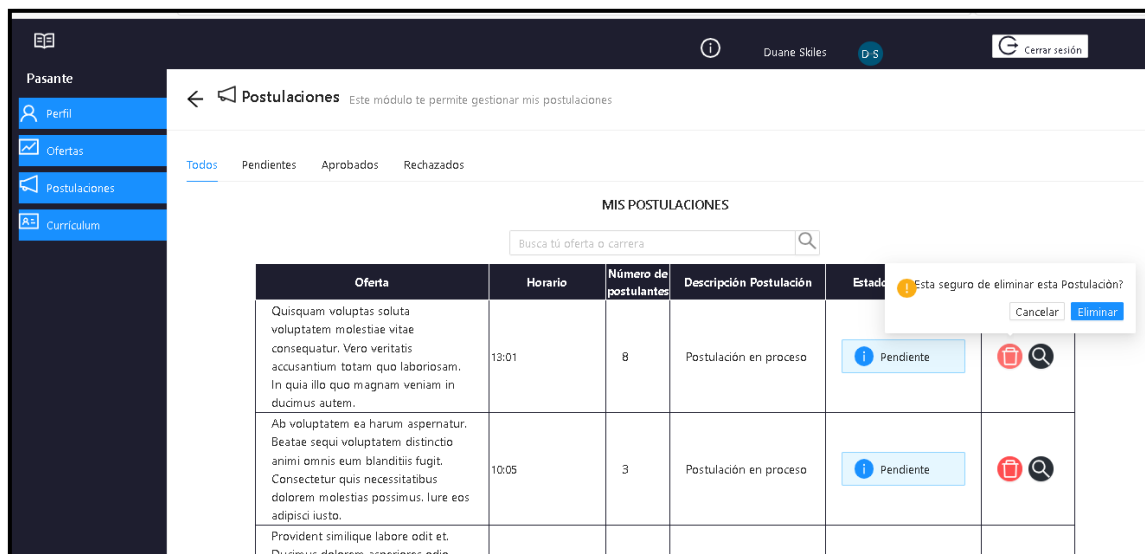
Duane Skiles D-S Cerrar sesión

Pasante

Perfil

Ofertas

Postulaciones

Curriculum

Postulaciones Este módulo te permite gestionar mis postulaciones

Todos Pendientes Aprobados Rechazados

MIS POSTULACIONES

Busca tú oferta o carrera

| Oferta | Horario | Número de postulantes | Descripción Postulación | Estado | |
|---|---|---|---|---|---|
| Quisquam voluptas soluta voluptatem molestiae vitae consequatur. Vero veritatis accusantium totam quo laboriosam. In quia illo quo magnam veniam in ducimus autem. | 13:01 | 8 | Postulación en proceso | Pendiente | |
| Ab voluptatem ea harum aspernatur. Beatae sequi voluptatem distinctio animi omnis eum blanditiis fugit. Consectetur quis necessitatibus dolorem molestias possimus. Iure eos adipisci iusto. | 10:05 | 3 | Postulación en proceso | Pendiente | |
| Provident similique labore odit et. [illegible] | | | | | |

Esta seguro de eliminar esta Postulación?

Cancelar Eliminar